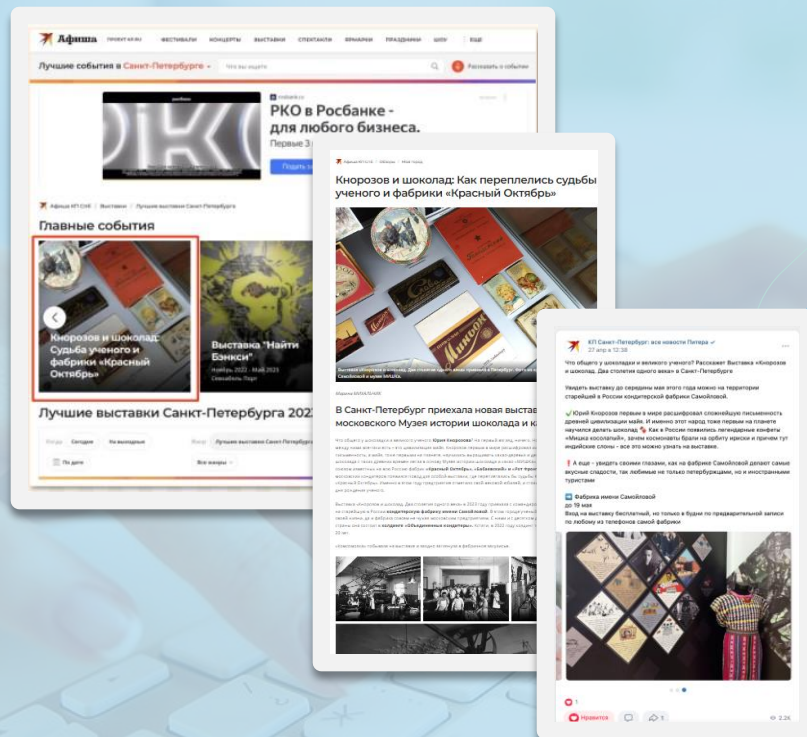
Афиша ПРОЕКТ KP.RU ФЕСТИВАЛИ КОНЦЕРТЫ ВЫСТАВКИ СПЕКТАКЛИ ЯРМАРКИ ПРАЗДНИКИ ШОУ ЕЩЁ

Лучшие события в Санкт-Петербурге

Что вы ищете

Рассказать о событии

РКО в Росбанке - для любого бизнеса.

Первые 3

Подать

Афиша КП СПб / Выставки / Лучшие выставки Санкт-Петербурга

Главные события

Кнорозов и шоколад: Судьба ученого и фабрики «Красный Октябрь»

Выставка "Найти Бэнкси"

Ноябрь 2022 - Май 2023

Севкабель Порт

Лучшие выставки Санкт-Петербурга 2023

Сегодня На выходные

Лучшие выставки Санкт-Петербурга

По дате

Все жанры

Кнорозов и шоколад: Как переплелись судьбы ученого и фабрики «Красный Октябрь»

Микоян

В Санкт-Петербург приехала новая выставка московского Музея истории шоколада и к

КП Санкт-Петербург: все новости Питера

27 апр в 12:38

Что общего у шоколадки и великого ученого? Расскажет Выставка «Кнорозов и шоколад. Два столетия одного века» в Санкт-Петербурге

Увидеть выставку до середины мая этого года можно на территории старейшей в России кондитерской фабрики Самойловой.

✅Юрий Кнорозов первым в мире расшифровал сложнейшую письменность древней цивилизации майя. И именно этот народ тоже первым на планете научился делать шоколад. Как в России появились легендарные конфеты «Мишка косолапый», зачем космонавты брали на орбиту ириски и причем тут индейские слоны - все это можно узнать на выставке.

❗А еще - увидеть своими глазами, как на фабрике Самойловой делают самые вкусные сладости, так любимые не только петербуржцами, но и иностранными туристами

➡️ Фабрика имени Самойловой
до 19 мая
Вход на выставку бесплатный, но только в будни по предварительной записи по любому из телефонов самой фабрики

1

Нравится

2.2K